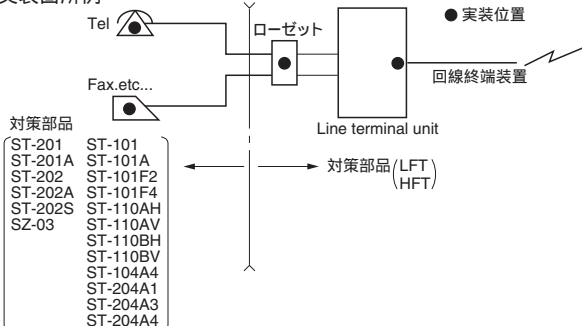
実装図解例

Tel

ローゼット

● 実装位置

Fax.etc...

回線終端装置

Line terminal unit

対策部品

| ST-201 | ST-101 |
|---|---|
| ST-201A | ST-101A |
| ST-202 | ST-101F2 |
| ST-202A | ST-101F4 |
| ST-202S | ST-110AH |
| SZ-03 | ST-110AV |
| | ST-110BH |
| | ST-110BV |
| | ST-104A4 |
| | ST-204A1 |
| | ST-204A3 |
| | ST-204A4 |

対策部品 (LFT HFT)